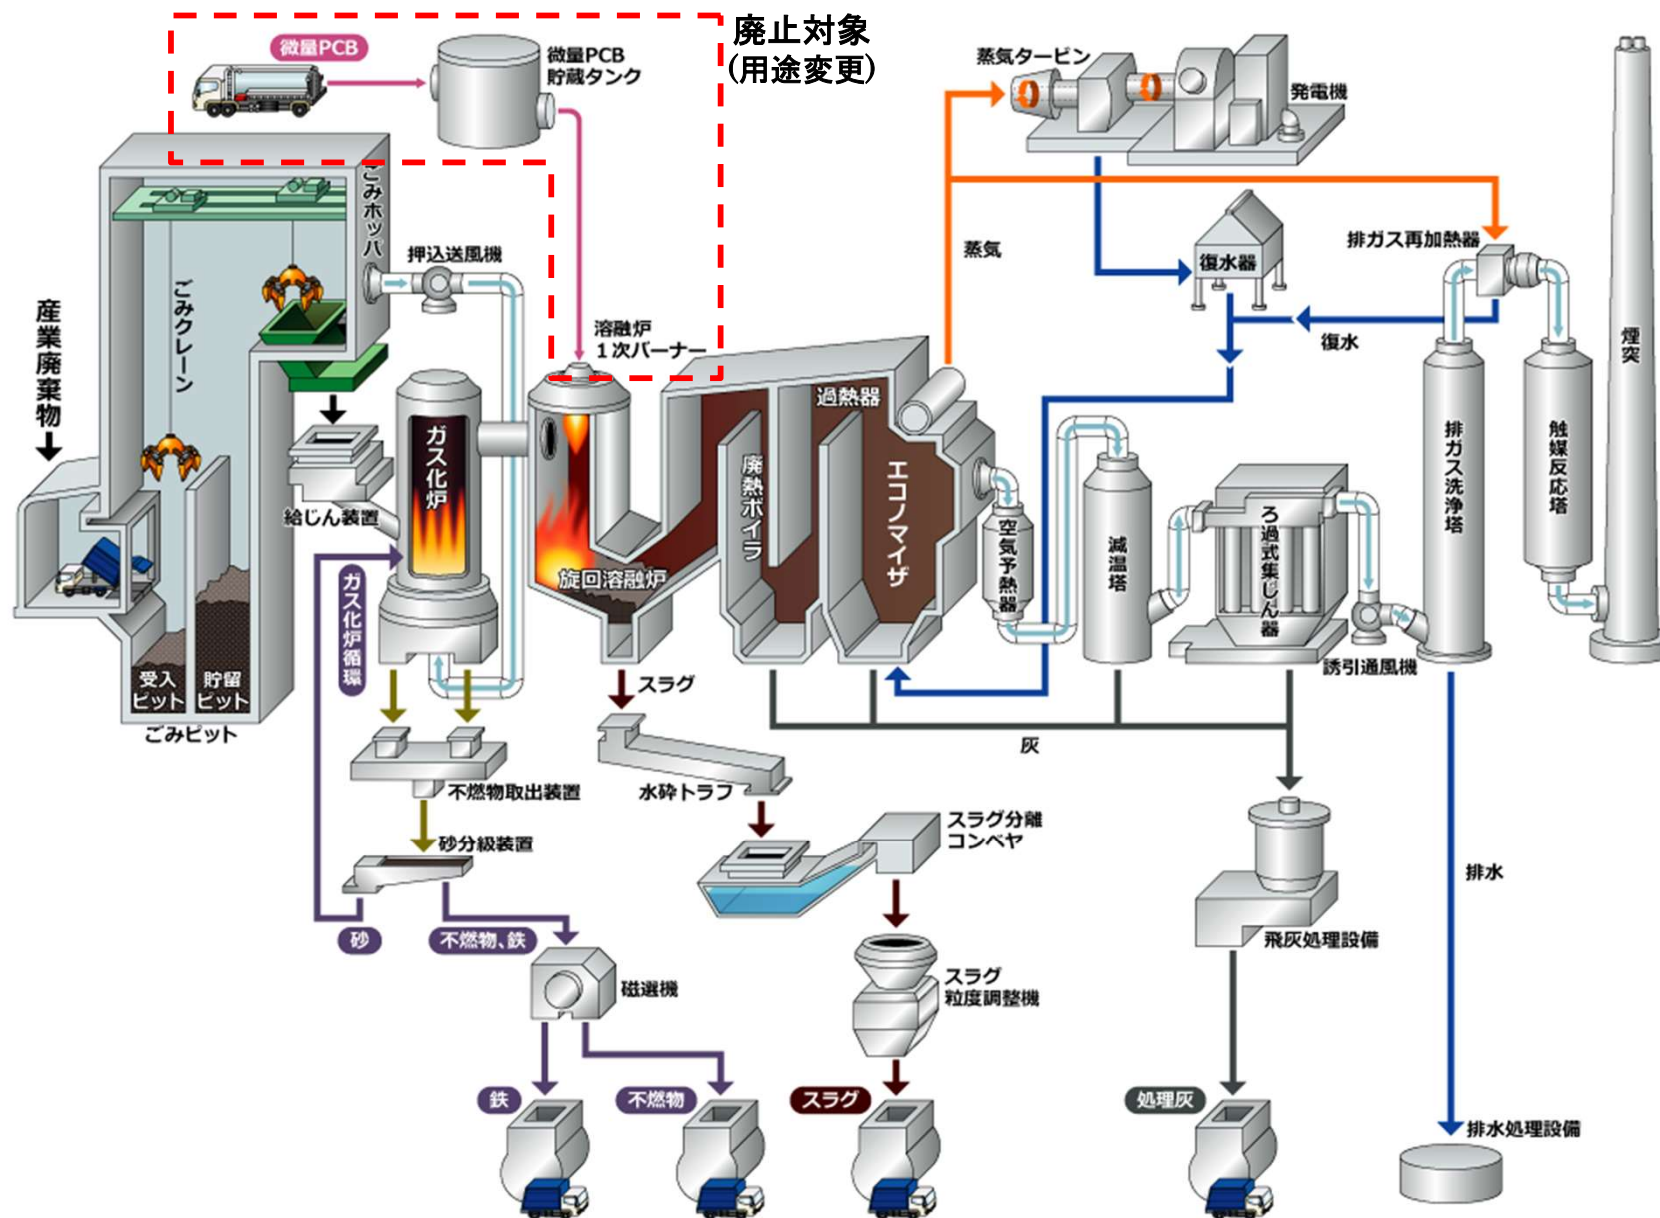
廃止対象
(用途変更)

微量PCB

微量PCB
貯蔵タンク

蒸気タービン

発電機

産業廃棄物

ごみホッパ

ごみクレーン

押込送風機

蒸気

復水器

排ガス再加熱器

復水

溶融炉
1次バーナー

過熱器

煙突

ガス化炉

廃熱ボイラ

エコノマイザ

空気予熱器

減温塔

ろ過式集じん器

排ガス洗浄塔

触媒反応塔

給じん装置

旋回溶融炉

ガス化炉循環

受入ピット

貯留ピット

ごみピット

スラグ

誘引通風機

灰

不燃物取出装置

水砕トラフ

砂分級装置

スラグ分離コンベヤ

排水

砂

不燃物、鉄

飛灰処理設備

磁選機

スラグ
粒度調整機

鉄

不燃物

スラグ

処理灰

排水処理設備